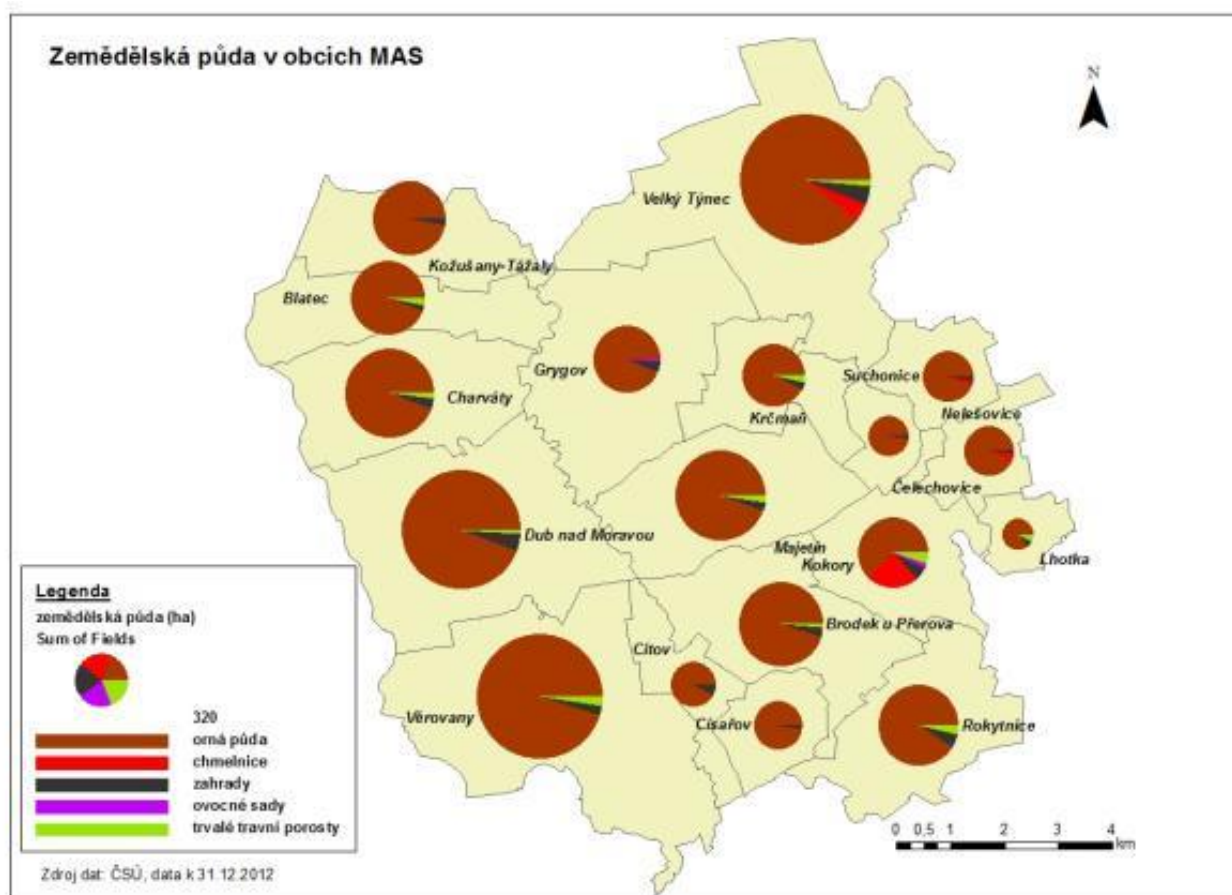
Zemědělská půda v obcích MAS

N

Velký Týnec

Kožušany-Tážaly

Blatec

Grygov

Krčmaň

Suchonice

Charváty

Nelešovice

Čelechovice

Dub nad Moravou

Majetín

Kokory

Lhotka

Brodek u Přerova

Citov

Věrovany

Císařov

Rokytnice

Legenda
zemědělská půda (ha)
Sum of Fields

320
orná půda
chmelnice
zahrady
ovocné sady
trvalé travní porosty

0 0,5 1 2 3 4 km

Zdroj dat: ČSÚ, data k 31.12.2012